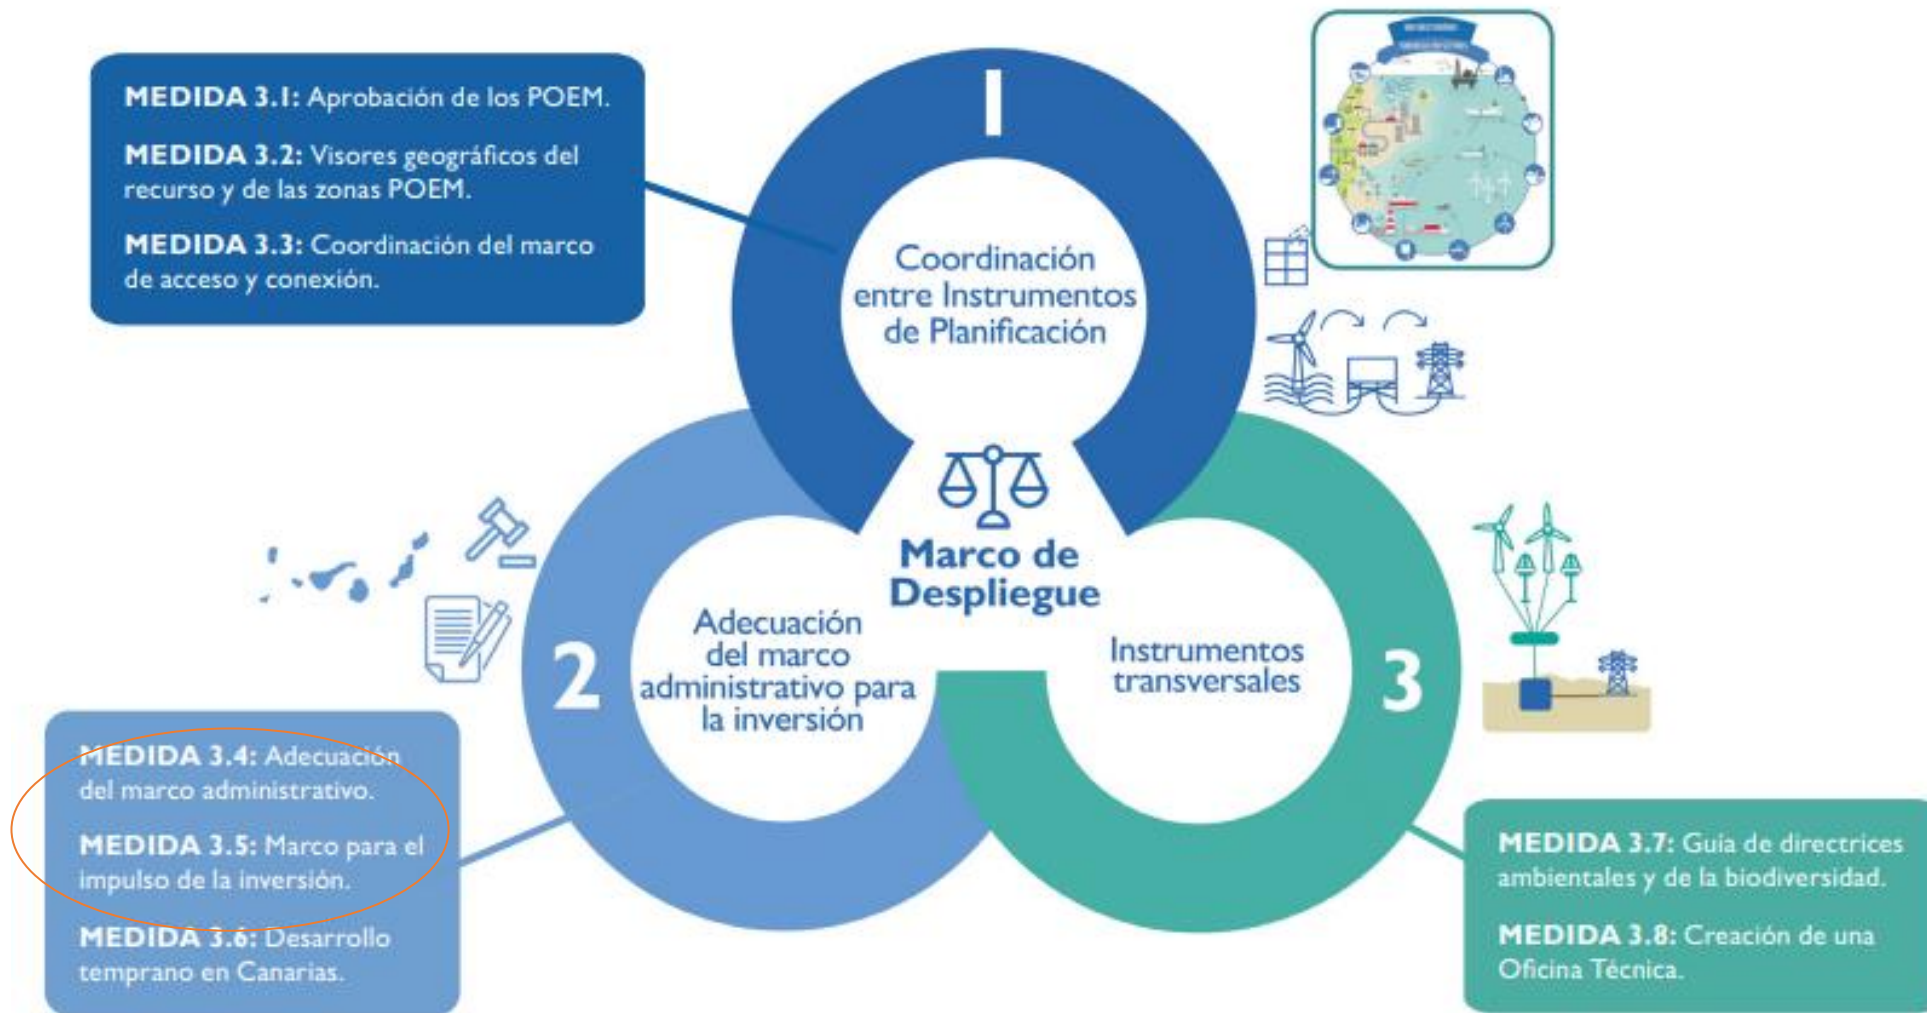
MEDIDA 3.1: Aprobación de los POEM.

MEDIDA 3.2: Visores geográficos del recurso y de las zonas POEM.

MEDIDA 3.3: Coordinación del marco de acceso y conexión.

1

Coordinación entre Instrumentos de Planificación

Marco de Despliegue

2

Adecuación del marco administrativo para la inversión

Instrumentos transversales

3

MEDIDA 3.4: Adecuación del marco administrativo.

MEDIDA 3.5: Marco para el impulso de la inversión.

MEDIDA 3.6: Desarrollo temprano en Canarias.

MEDIDA 3.7: Guía de directrices ambientales y de la biodiversidad.

MEDIDA 3.8: Creación de una Oficina Técnica.